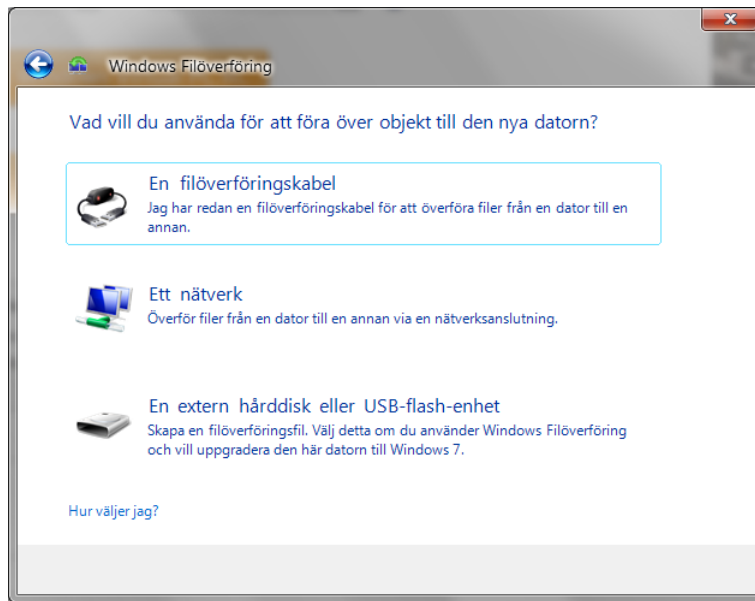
Windows Filöverföring

Vad vill du använda för att föra över objekt till den nya datorn?

En filöverföringskabel
Jag har redan en filöverföringskabel för att överföra filer från en dator till en annan.

Ett nätverk
Överför filer från en dator till en annan via en nätverksanslutning.

En extern hårddisk eller USB-flash-enhet
Skapa en filöverföringsfil. Välj detta om du använder Windows Filöverföring och vill uppgradera den här datorn till Windows 7.

Hur väljer jag?